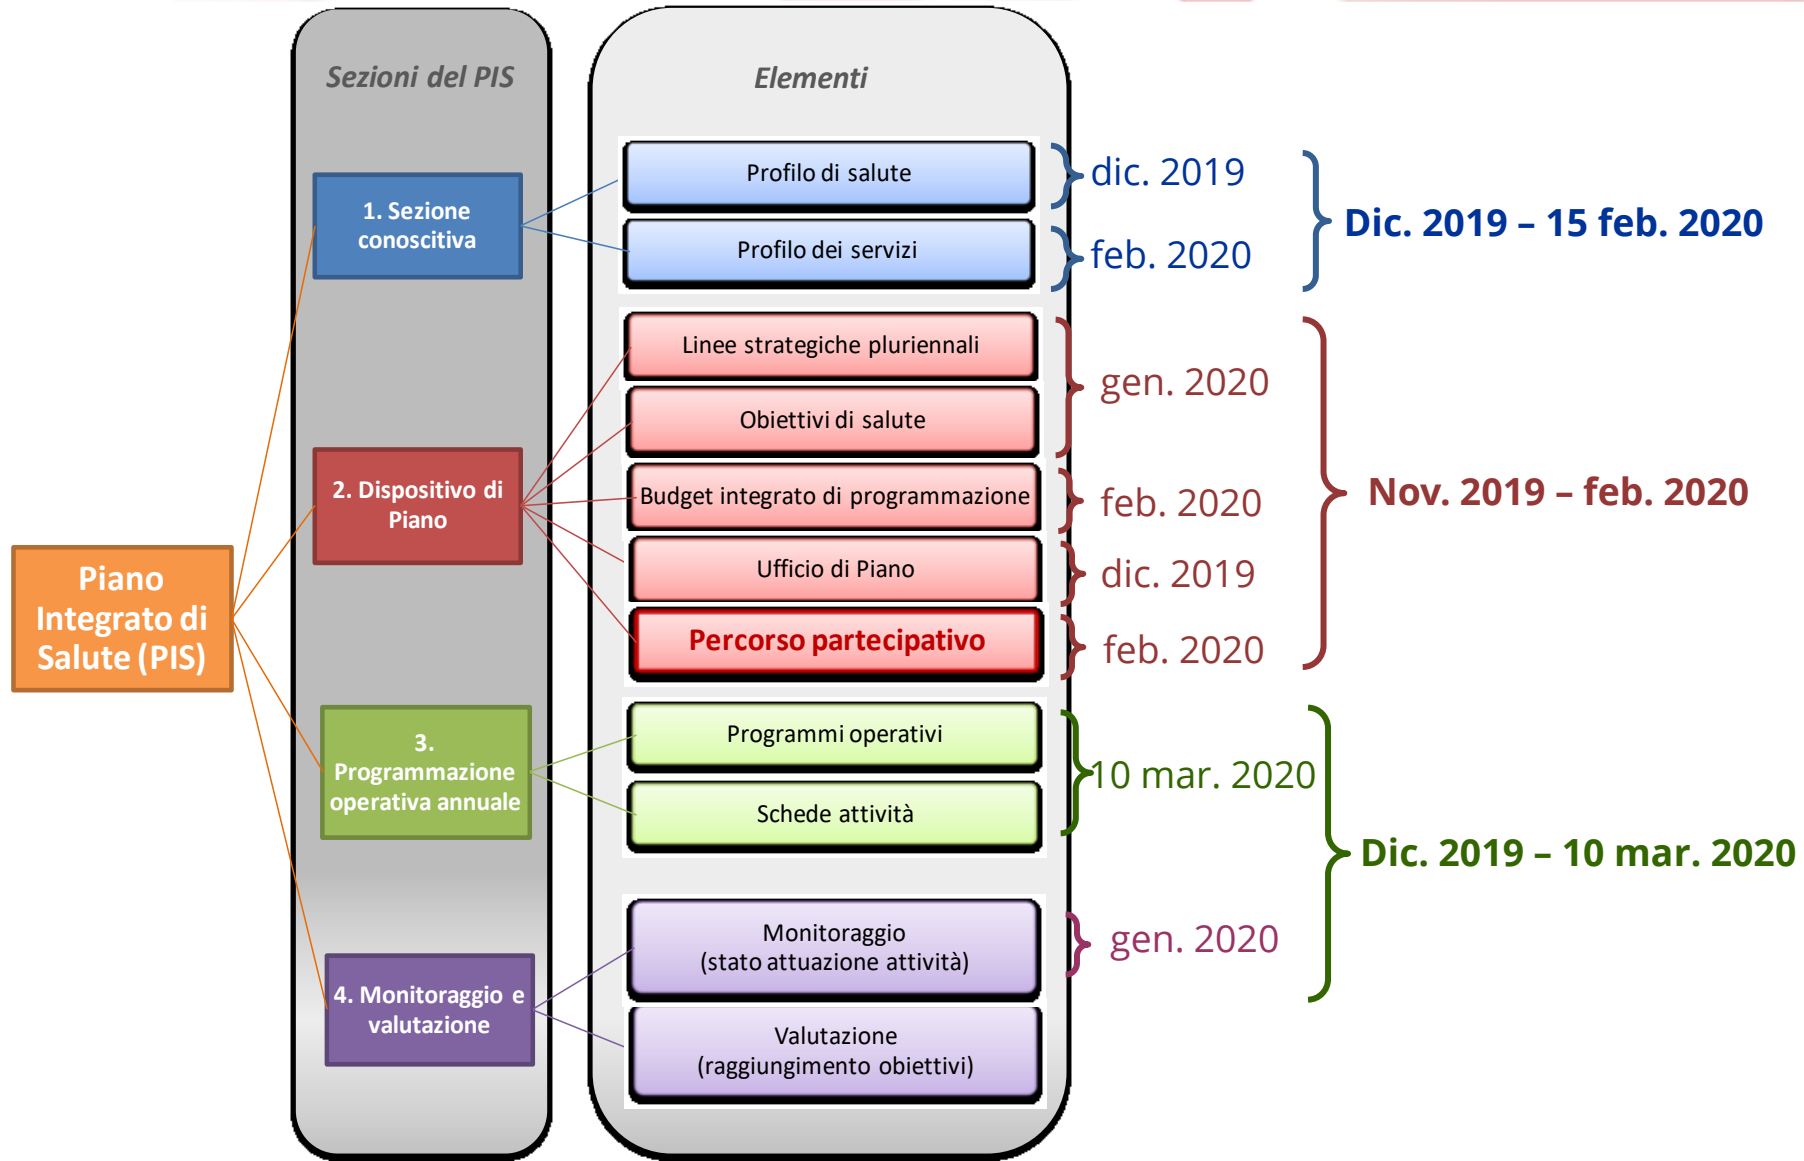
Piano Integrato di Salute (PIS)

Sezioni del PIS

1. Sezione conoscitiva

2. Dispositivo di Piano

3. Programmazione operativa annuale

4. Monitoraggio e valutazione

Elementi

Profilo di salute

Profilo dei servizi

Linee strategiche pluriennali

Obiettivi di salute

Budget integrato di programmazione

Ufficio di Piano

Percorso partecipativo

Programmi operativi

Schede attività

Monitoraggio (stato attuazione attività)

Valutazione (raggiungimento obiettivi)

dic. 2019

feb. 2020

Dic. 2019 – 15 feb. 2020

gen. 2020

feb. 2020

dic. 2019

feb. 2020

Nov. 2019 – feb. 2020

10 mar. 2020

gen. 2020

Dic. 2019 – 10 mar. 2020